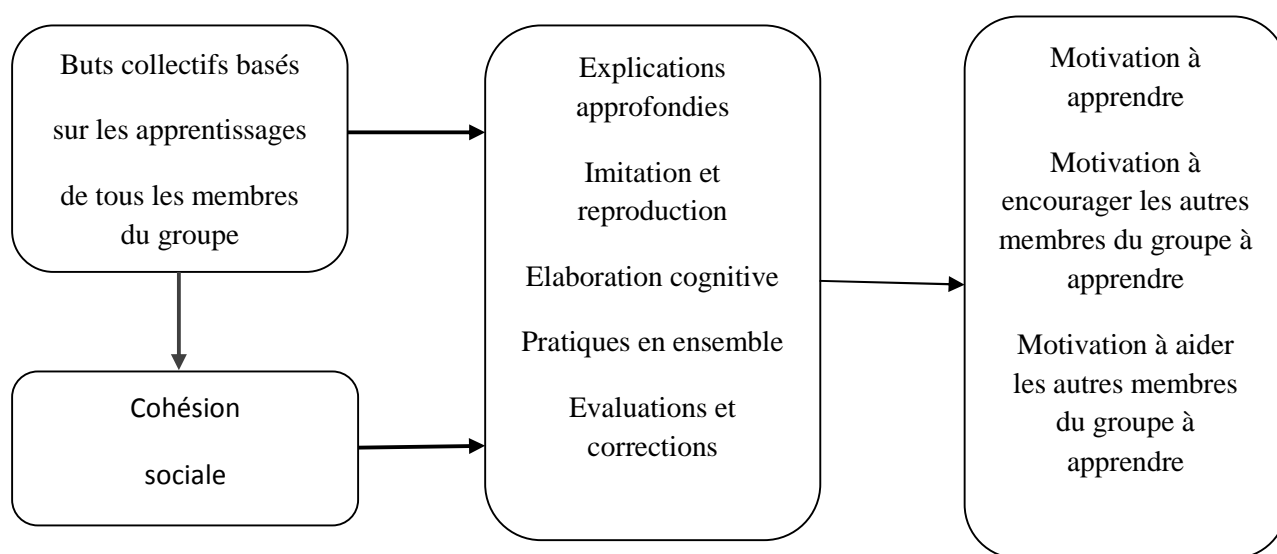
Buts collectifs basés sur les apprentissages de tous les membres du groupe

Cohésion sociale

Explications approfondies

Imitation et reproduction

Elaboration cognitive

Pratiques en ensemble

Evaluations et corrections

Motivation à apprendre

Motivation à encourager les autres membres du groupe à apprendre

Motivation à aider les autres membres du groupe à apprendre